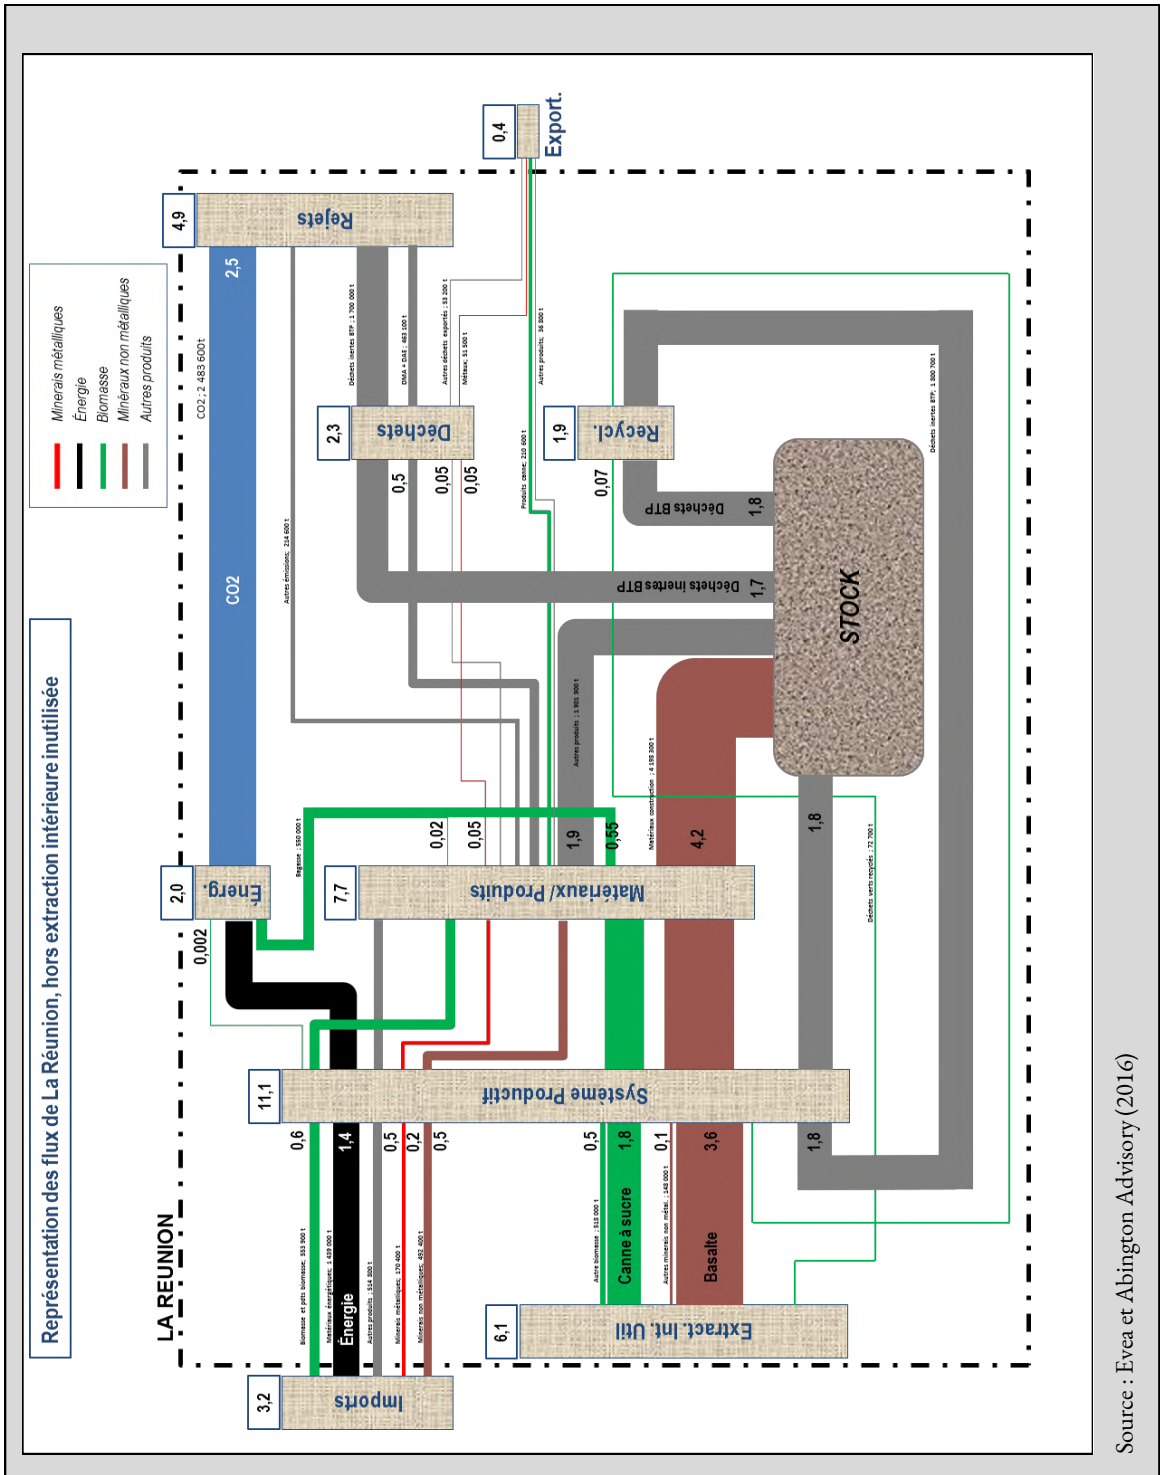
Représentation des flux de La Réunion, hors extraction intérieure inutilisée

Minerais métalliques
Énergie
Biomasse
Minéraux non métalliques
Autres produits

LA REUNION

3,2 Imports
6,1 Extract. Int. Util
11,1 Système Productif
2,0 Energ.
7,7 Matériaux/ Produits
4,9 Rejets
2,3 Déchets
1,9 Recycl.
0,4 Export.
STOCK

Biomasse et pdts biomasse : 553 900 t
Matériaux énergétiques : 1 439 000 t
Autres produits : 514 300 t
Minerais métalliques : 170 400 t
Minerais non métalliques : 492 400 t

0,6
1,4
0,5
0,2
0,5
Énergie

Autre biomasse : 518 000 t
Autres minerais non métal. : 148 000 t
0,5
1,8
0,1
3,6
Canne à sucre
Basalte

0,002
Bagasse : 550 000 t
CO2
2,5
CO2 : 2 483 600t
Autres émissions : 214 600 t

0,02
0,05
1,9
0,55
4,2
Autres produits : 1 901 900 t
Matériaux construction : 4 198 300 t

Déchets inertes BTP : 1 700 000 t
DMA + DAE : 463 100 t
Autres déchets exportés : 53 200 t
Métaux : 51 500 t
Produits canne : 210 600 t
Autres produits : 36 900 t

0,5
0,05
0,05
0,07

Déchets BTP 1,8
Déchets inertes BTP 1,7
Déchets inertes BTP : 1 800 700 t

1,8
1,8
Déchets verts recyclés : 72 700 t

Source : Evea et Abington Advisory (2016)